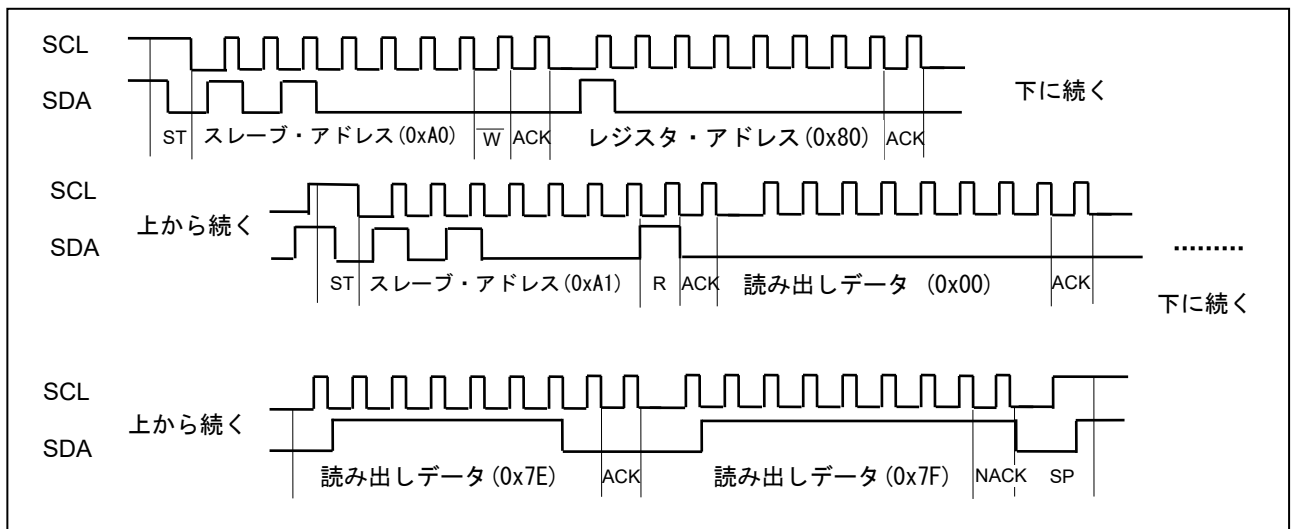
SCL
SDA
ST スレーブ・アドレス(0xA0) $\overline{W}$ ACK レジスタ・アドレス(0x80) ACK
下に続く

SCL
上から続く
SDA
ST スレーブ・アドレス(0xA1) R ACK 読み出しデータ (0x00) ACK
.........
下に続く

SCL
上から続く
SDA
読み出しデータ(0x7E) ACK 読み出しデータ(0x7F) NACK SP